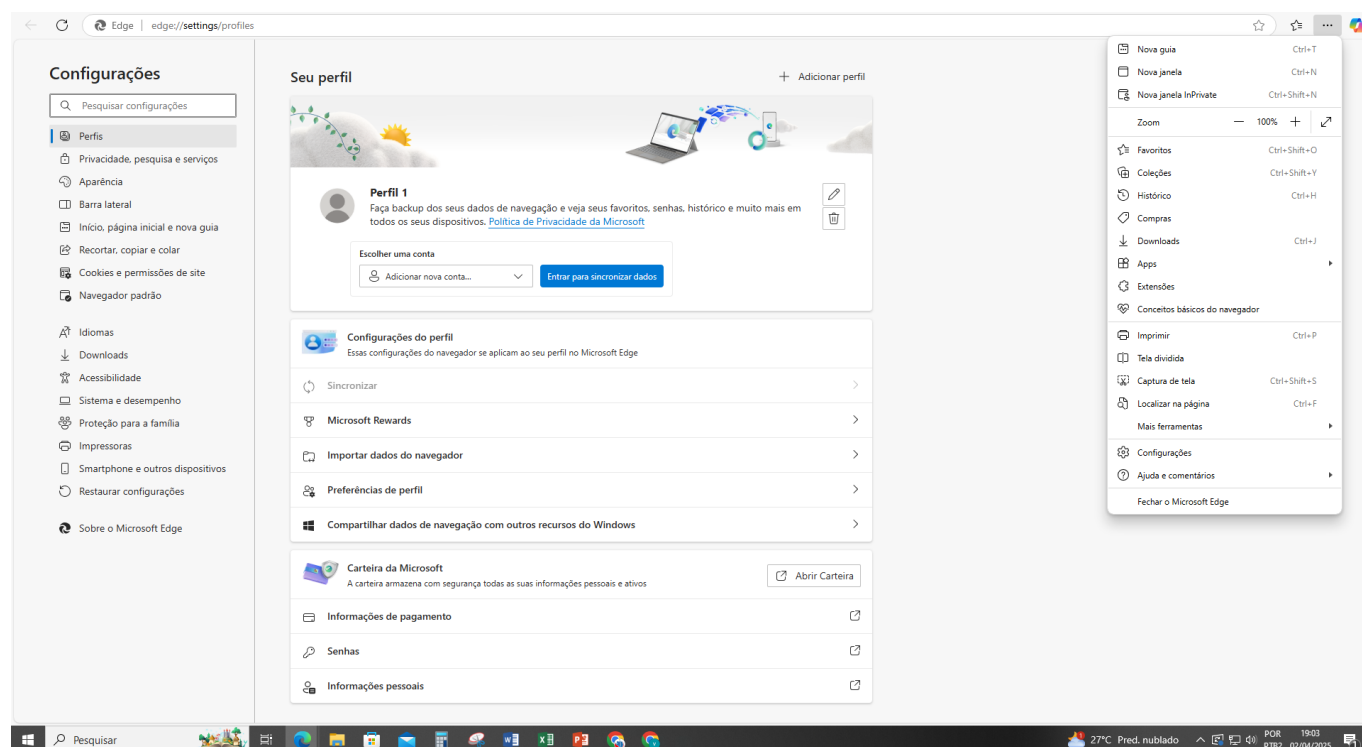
Edge | edge://settings/profiles

Configurações

Pesquisar configurações

Perfis
Privacidade, pesquisa e serviços
Aparência
Barra lateral
Início, página inicial e nova guia
Recortar, copiar e colar
Cookies e permissões de site
Navegador padrão

Idiomas
Downloads
Acessibilidade
Sistema e desempenho
Proteção para a família
Impressoras
Smartphone e outros dispositivos
Restaurar configurações

Sobre o Microsoft Edge

Seu perfil

+ Adicionar perfil

Perfil 1
Faça backup dos seus dados de navegação e veja seus favoritos, senhas, histórico e muito mais em todos os seus dispositivos. Política de Privacidade da Microsoft

Escolher uma conta
Adicionar nova conta...
Entrar para sincronizar dados

Configurações do perfil
Essas configurações do navegador se aplicam ao seu perfil no Microsoft Edge

Sincronizar
Microsoft Rewards
Importar dados do navegador
Preferências de perfil
Compartilhar dados de navegação com outros recursos do Windows

Carteira da Microsoft
A carteira armazena com segurança todas as suas informações pessoais e ativos
Abrir Carteira

Informações de pagamento
Senhas
Informações pessoais

Nova guia Ctrl+T
Nova janela Ctrl+N
Nova janela InPrivate Ctrl+Shift+N
Zoom — 100% +
Favoritos Ctrl+Shift+O
Coleções Ctrl+Shift+Y
Histórico Ctrl+H
Compras
Downloads Ctrl+J
Apps
Extensões
Conceitos básicos do navegador
Imprimir Ctrl+P
Tela dividida
Captura de tela Ctrl+Shift+S
Localizar na página Ctrl+F
Mais ferramentas
Configurações
Ajuda e comentários
Fechar o Microsoft Edge

Pesquisar
27°C Pred. nublado
POR PTB2
19:03
02/04/2025